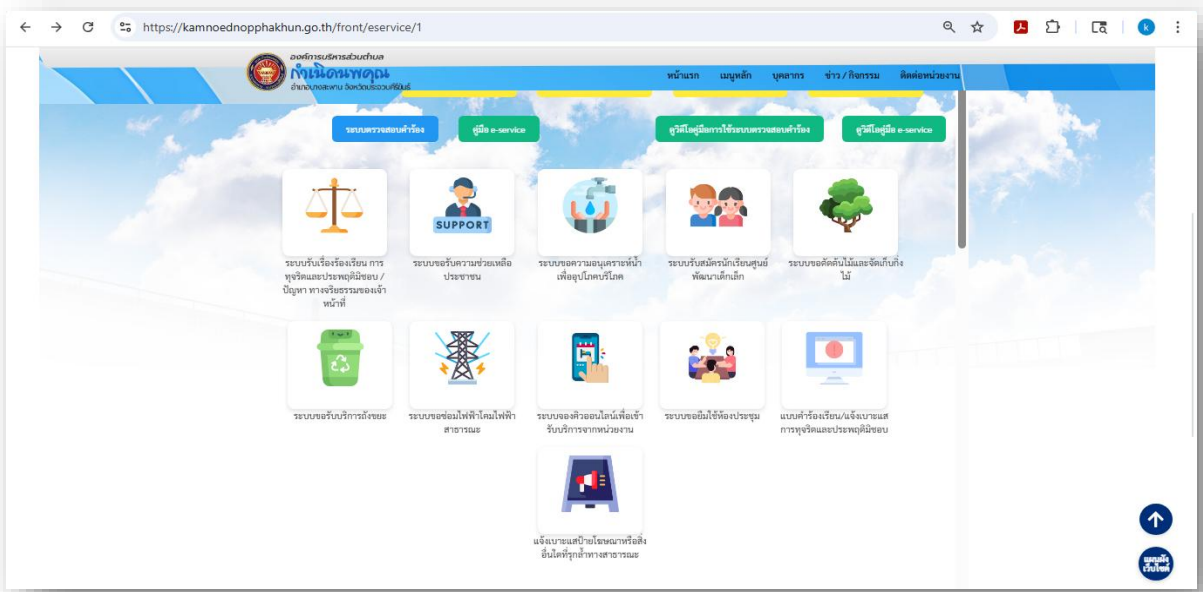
https://kamnoednopphakhun.go.th/front/eservice/1

k

องค์การบริหารส่วนตำบล
กำเนิดนพคุณ
อำเภอบางสะพาน จังหวัดประจวบคีรีขันธ์

หน้าแรก เมนูหลัก บุคลากร ข่าว / กิจกรรม ติดต่อหน่วยงาน

ระบบตรวจสอบคำร้อง คู่มือ e-service วีดีโอคู่มือการใช้ระบบตรวจสอบคำร้อง วีดีโอคู่มือ e-service

ระบบรับเรื่องร้องเรียน การทุจริตและประพฤติมิชอบ / ปัญหา ทางจริยธรรมของเจ้าหน้าที่

SUPPORT
ระบบขอรับความช่วยเหลือประชาชน

ระบบขอความอนุเคราะห์น้ำเพื่ออุปโภคบริโภค

ระบบรับสมัครนักเรียนศูนย์พัฒนาเด็กเล็ก

ระบบขอตัดต้นไม้และจัดเก็บกิ่งไม้

ระบบขอรับบริการถังขยะ

ระบบขอซ่อมไฟฟ้าโคมไฟฟ้าสาธารณะ

ระบบจองคิวออนไลน์เพื่อเข้ารับบริการจากหน่วยงาน

ระบบขอยืมใช้ห้องประชุม

แบบคำร้องเรียน/แจ้งเบาะแสการทุจริตและประพฤติมิชอบ

แจ้งเบาะแสป้ายโฆษณาหรือสิ่งอื่นใดที่รุกล้ำทางสาธารณะ

แผนผังเว็บไซต์